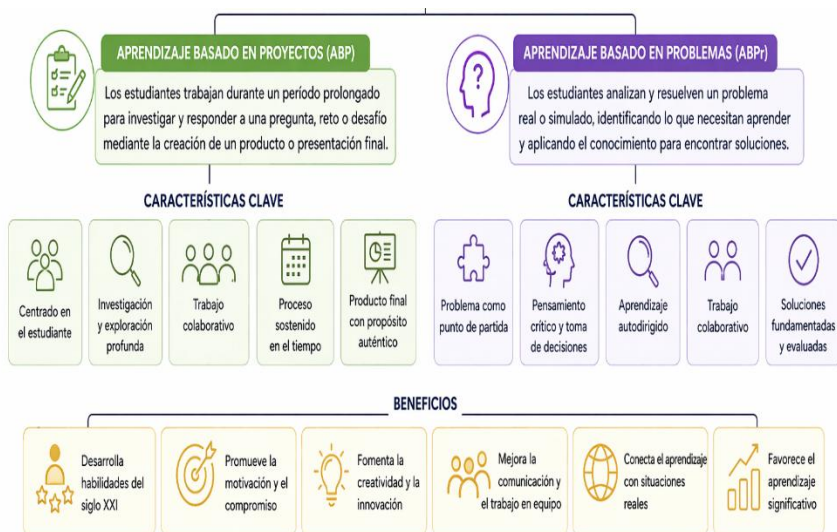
APRENDIZAJE BASADO EN PROYECTOS (ABP)

Los estudiantes trabajan durante un período prolongado para investigar y responder a una pregunta, reto o desafío mediante la creación de un producto o presentación final.

APRENDIZAJE BASADO EN PROBLEMAS (ABPr)

Los estudiantes analizan y resuelven un problema real o simulado, identificando lo que necesitan aprender y aplicando el conocimiento para encontrar soluciones.

CARACTERÍSTICAS CLAVE

Centrado en el estudiante

Investigación y exploración profunda

Trabajo colaborativo

Proceso sostenido en el tiempo

Producto final con propósito auténtico

CARACTERÍSTICAS CLAVE

Problema como punto de partida

Pensamiento crítico y toma de decisiones

Aprendizaje autodirigido

Trabajo colaborativo

Soluciones fundamentadas y evaluadas

BENEFICIOS

Desarrolla habilidades del siglo XXI

Promueve la motivación y el compromiso

Fomenta la creatividad y la innovación

Mejora la comunicación y el trabajo en equipo

Conecta el aprendizaje con situaciones reales

Favorece el aprendizaje significativo